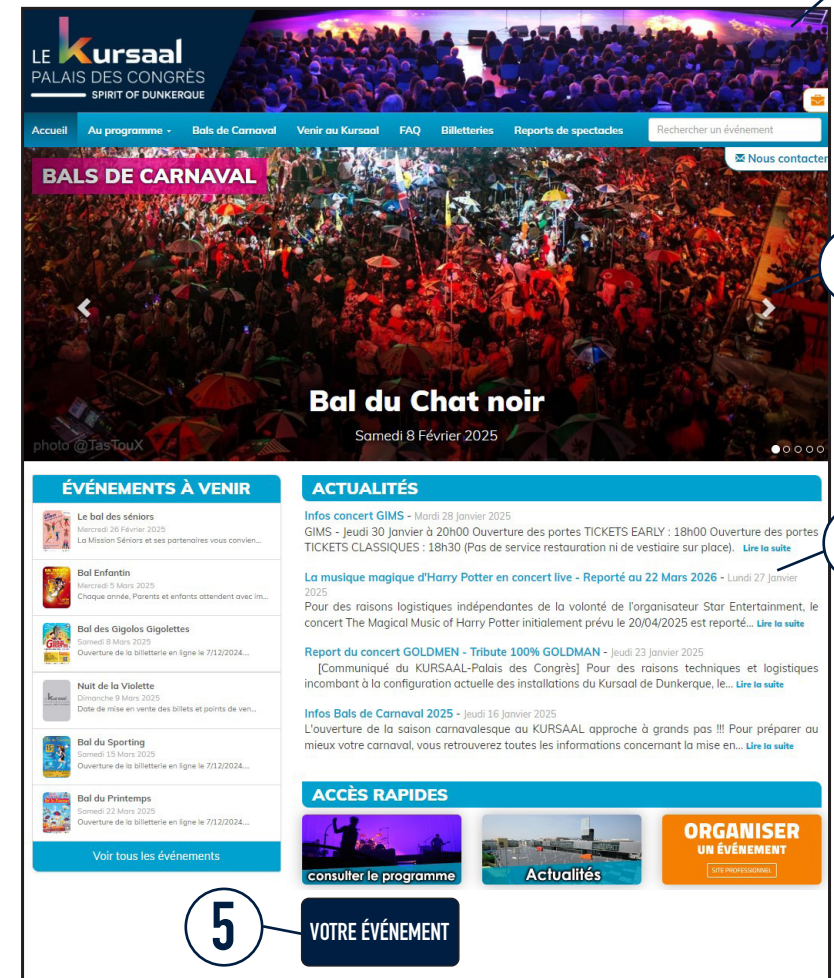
LE Kursaal
PALAIS DES CONGRÈS
SPIRIT OF DUNKERQUE

Accueil Au programme Bals de Carnaval Venir au Kursaal FAQ Billetteries Reports de spectacles Rechercher un événement

Nous contacter

BALS DE CARNAVAL

Bal du Chat noir
Samedi 8 Février 2025

photo @TasTouX

ÉVÉNEMENTS À VENIR

Le bal des séniors
Mercredi 26 Février 2025
La Mission Séniors et ses partenaires vous convien...

Bal Enfantin
Mercredi 5 Mars 2025
Chaque année, Parents et enfants attendent avec im...

Bal des Gigolos Gigolettes
Samedi 8 Mars 2025
Ouverture de la billetterie en ligne le 7/12/2024...

Nuit de la Violette
Dimanche 9 Mars 2025
Date de mise en vente des billets et points de ven...

Bal du Sporting
Samedi 15 Mars 2025
Ouverture de la billetterie en ligne le 7/12/2024...

Bal du Printemps
Samedi 22 Mars 2025
Ouverture de la billetterie en ligne le 7/12/2024...

Voir tous les événements

ACTUALITÉS

Infos concert GIMS - Mardi 28 Janvier 2025
GIMS - Jeudi 30 Janvier à 20h00 Ouverture des portes TICKETS EARLY : 18h00 Ouverture des portes TICKETS CLASSIQUES : 18h30 (Pas de service restauration ni de vestiaire sur place). Lire la suite

La musique magique d'Harry Potter en concert live - Reporté au 22 Mars 2026 - Lundi 27 Janvier 2025
Pour des raisons logistiques indépendantes de la volonté de l'organisateur Star Entertainment, le concert The Magical Music of Harry Potter initialement prévu le 20/04/2025 est reporté... Lire la suite

Report du concert GOLDMEN - Tribute 100% GOLDMAN - Jeudi 23 Janvier 2025
[Communiqué du KURSAAL-Palais des Congrès] Pour des raisons techniques et logistiques incombant à la configuration actuelle des installations du Kursaal de Dunkerque, le... Lire la suite

Infos Bals de Carnaval 2025 - Jeudi 16 Janvier 2025
L'ouverture de la saison carnavalesque au KURSAAL approche à grands pas !!! Pour préparer au mieux votre carnaval, vous retrouverez toutes les informations concernant la mise en... Lire la suite

ACCÈS RAPIDES

consulter le programme
Actualités
ORGANISER UN ÉVÉNEMENT
SITE PROFESSIONNEL

5
VOTRE ÉVÉNEMENT